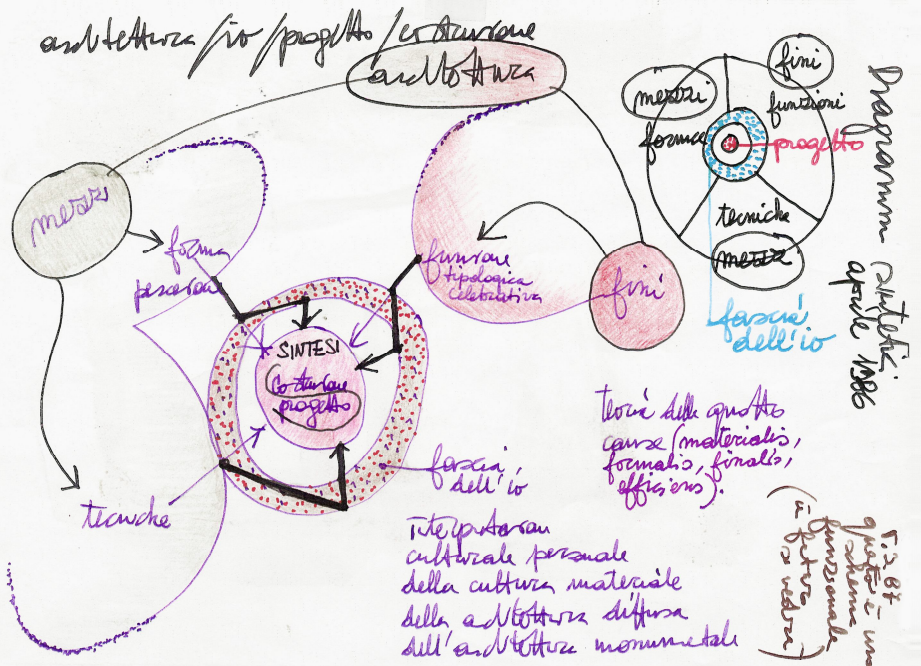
architettura / io / progetto / costruzione

architettura

mezzi

forma personale

funzione tipologica celebrativa

fini

SINTESI

costruzione progetto

tecniche

fascia dell'io

Teoria delle quattro cause (materialis, formalis, finalis, efficiens).

Interpretazione culturale personale della cultura materiale della architettura diffusa dell'architettura monumentale

fini

mezzi

funzioni

forma

progetto

tecniche

mezzi

fascia dell'io

Diagramma sintetico aprile 1986

7.2.87 questo è uno schema funzionale (il futuro lo vedrà)